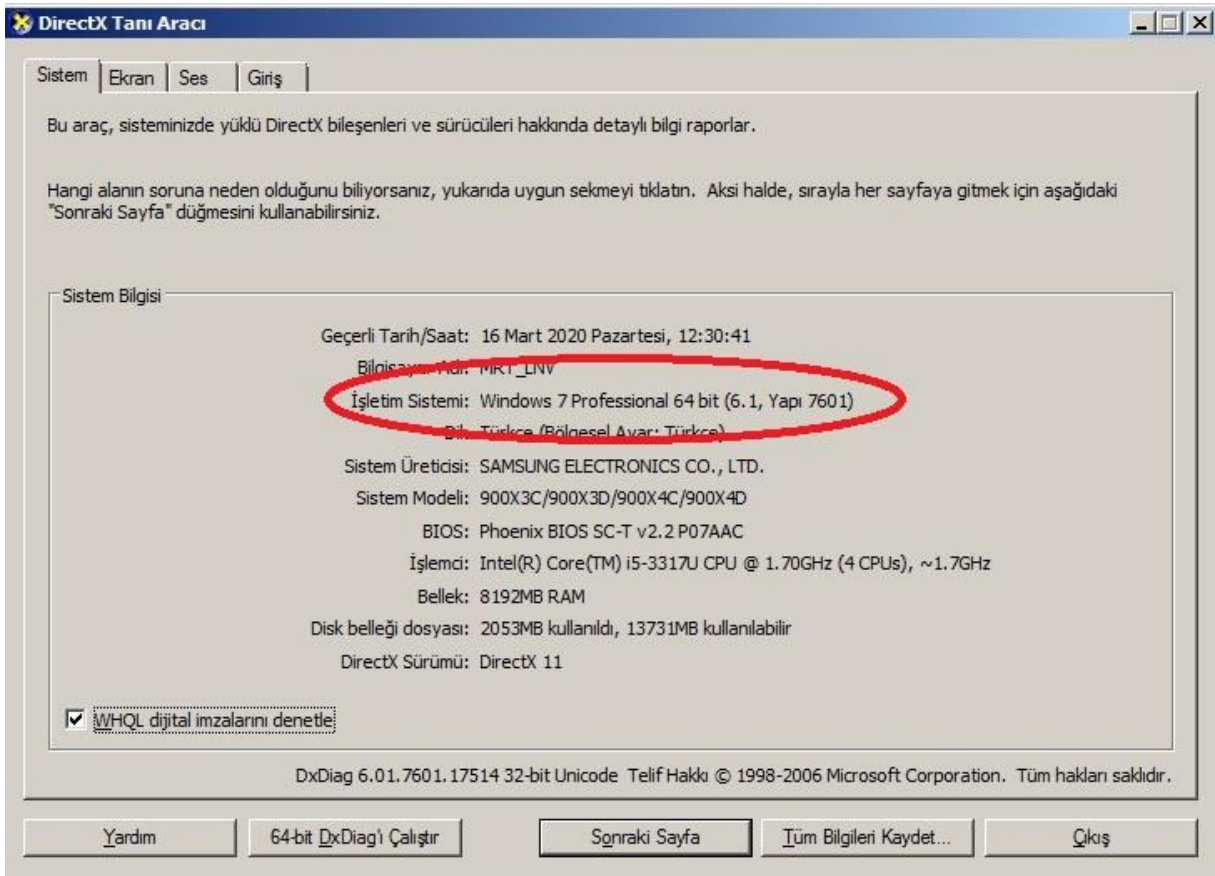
DirectX Tanı Aracı

Sistem | Ekran | Ses | Giriş

Bu araç, sisteminizde yüklü DirectX bileşenleri ve sürücüleri hakkında detaylı bilgi raporlar.

Hangi alanın soruna neden olduğunu biliyorsanız, yukarıda uygun sekmeyi tıklatın. Aksi halde, sırayla her sayfaya gitmek için aşağıdaki "Sonraki Sayfa" düğmesini kullanabilirsiniz.

Sistem Bilgisi

Geçerli Tarih/Saat: 16 Mart 2020 Pazartesi, 12:30:41
Bilgisayar Adı: MRT_LNV
İşletim Sistemi: Windows 7 Professional 64 bit (6.1, Yapı 7601)
Dil: Türkçe (Bölgesel Ayar: Türkçe)
Sistem Üreticisi: SAMSUNG ELECTRONICS CO., LTD.
Sistem Modeli: 900X3C/900X3D/900X4C/900X4D
BIOS: Phoenix BIOS SC-T v2.2 P07AAC
İşlemci: Intel(R) Core(TM) i5-3317U CPU @ 1.70GHz (4 CPUs), ~1.7GHz
Bellek: 8192MB RAM
Disk belleği dosyası: 2053MB kullanıldı, 13731MB kullanılabilir
DirectX Sürümü: DirectX 11

WHQL dijital imzalarını denetle

DxDiag 6.01.7601.17514 32-bit Unicode Telif Hakkı © 1998-2006 Microsoft Corporation. Tüm hakları saklıdır.

Yardım | 64-bit DxDiag'ı Çalıştır | Sonraki Sayfa | Tüm Bilgileri Kaydet... | Çıkış